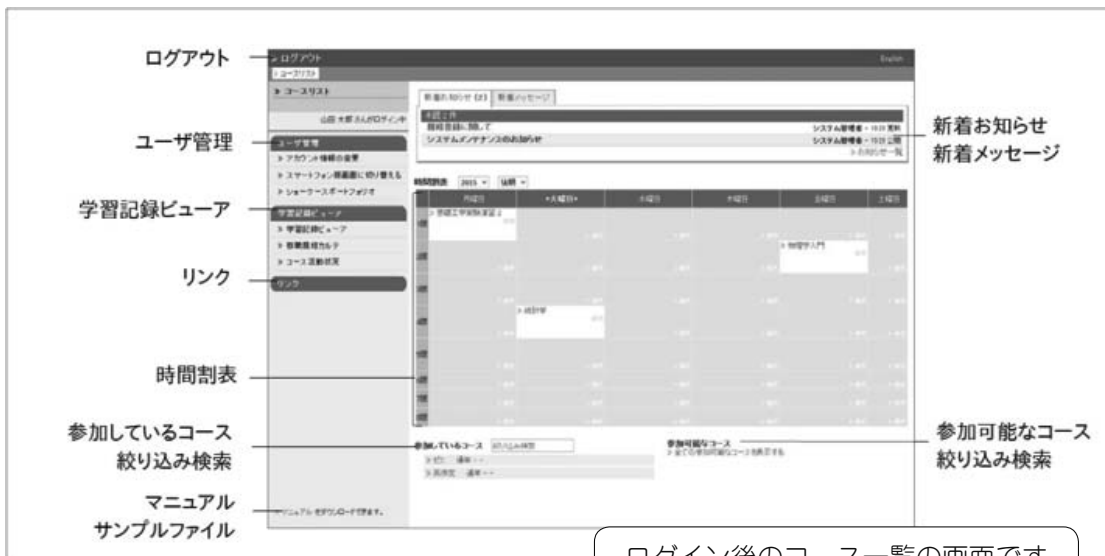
ログアウト

ユーザ管理

学習記録ビューア

リンク

時間割表

参加しているコース
絞り込み検索

マニュアル
サンプルファイル

> ログアウト
English
> コースリスト
> コースリスト
山田 太郎 さんがログイン中
ユーザ管理
> アカウント情報の変更
> スマートフォン用画面に切り替える
> ショーケースポートフォリオ
学習記録ビューア
> 学習記録ビューア
> 教職履修カルテ
> コース活動状況
リンク
新着お知らせ (2) 新着メッセージ
件数 2 件
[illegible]
システムメンテナンスのお知らせ
システム管理者 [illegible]
システム管理者 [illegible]
> お知らせ一覧
時間割表 2015 前期
月曜日 火曜日 水曜日 木曜日 金曜日 土曜日
> 情報工学実験演習 2
> 物理学入門
> 統計学
参加しているコース
> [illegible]
> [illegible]
参加可能なコース
> 全ての参加可能なコースを表示する
マニュアル をダウンロードできます。

新着お知らせ
新着メッセージ

参加可能なコース
絞り込み検索

ログイン後のコース一覧の画面です